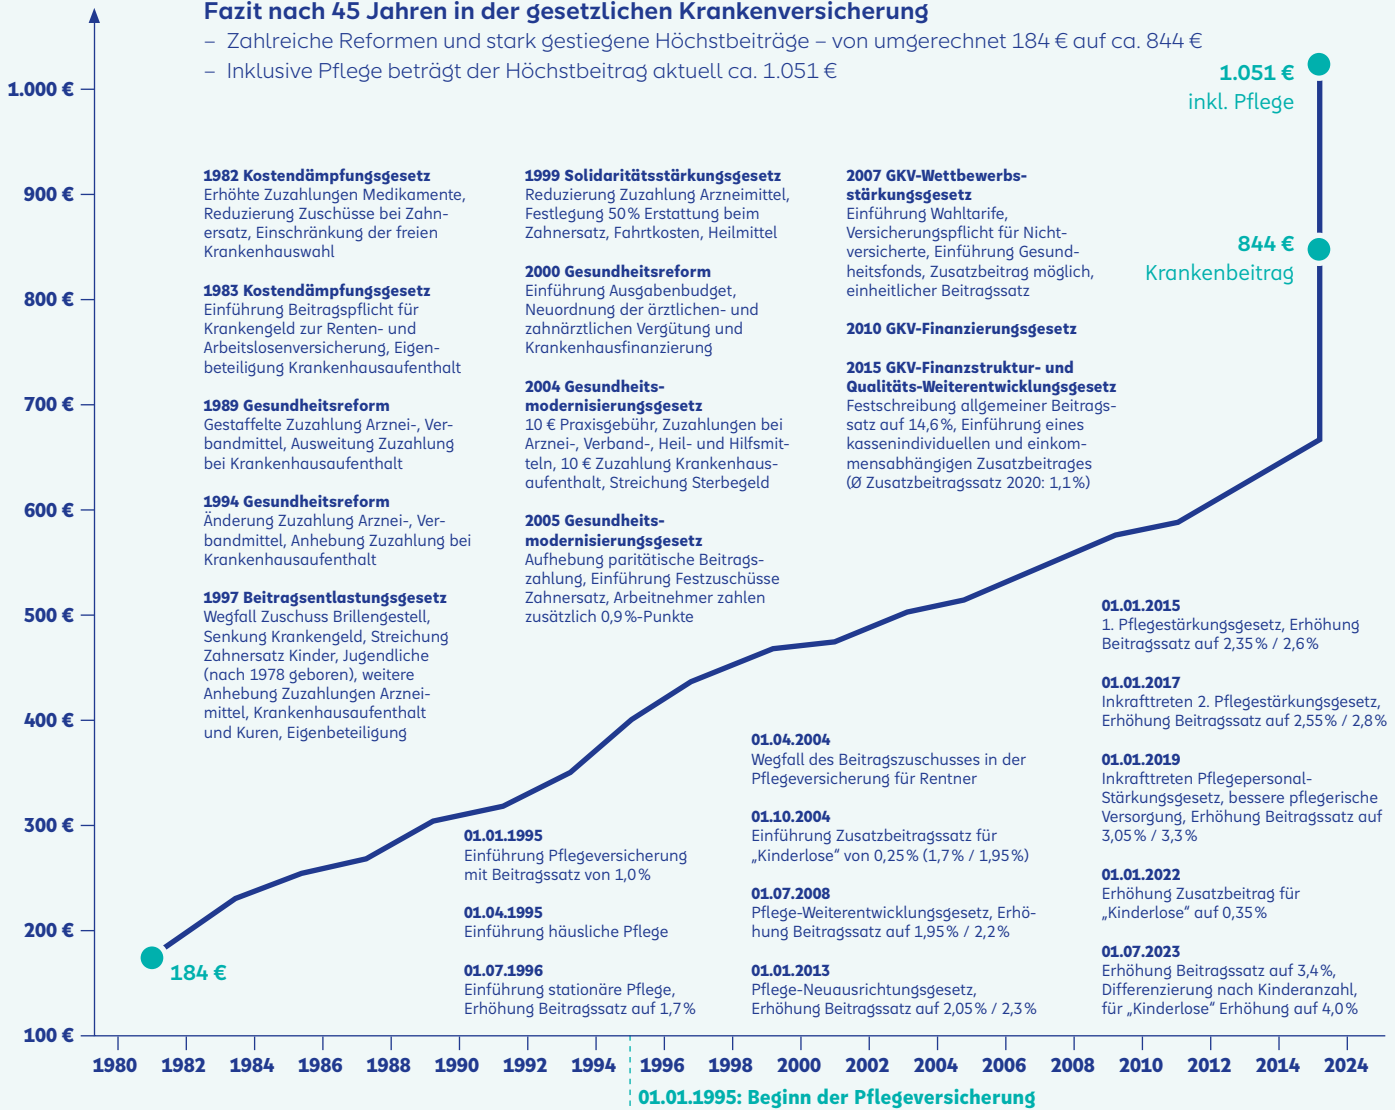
Fazit nach 45 Jahren in der gesetzlichen Krankenversicherung
– Zahlreiche Reformen und stark gestiegene Höchstbeiträge – von umgerechnet 184 € auf ca. 844 €
– Inklusive Pflege beträgt der Höchstbeitrag aktuell ca. 1.051 €

1.051 €
inkl. Pflege

844 €
Krankenbeitrag

1.000 €
900 €
800 €
700 €
600 €
500 €
400 €
300 €
200 €
100 €

1982 Kostendämpfungsgesetz
Erhöhte Zuzahlungen Medikamente, Reduzierung Zuschüsse bei Zahnersatz, Einschränkung der freien Krankenhauswahl

1983 Kostendämpfungsgesetz
Einführung Beitragspflicht für Krankengeld zur Renten- und Arbeitslosenversicherung, Eigenbeteiligung Krankenhausaufenthalt

1989 Gesundheitsreform
Gestaffelte Zuzahlung Arznei-, Verbandmittel, Ausweitung Zuzahlung bei Krankenhausaufenthalt

1994 Gesundheitsreform
Änderung Zuzahlung Arznei-, Verbandmittel, Anhebung Zuzahlung bei Krankenhausaufenthalt

1997 Beitragsentlastungsgesetz
Wegfall Zuschuss Brillengestell, Senkung Krankengeld, Streichung Zahnersatz Kinder, Jugendliche (nach 1978 geboren), weitere Anhebung Zuzahlungen Arzneimittel, Krankenhausaufenthalt und Kuren, Eigenbeteiligung

1999 Solidaritätsstärkungsgesetz
Reduzierung Zuzahlung Arzneimittel, Festlegung 50 % Erstattung beim Zahnersatz, Fahrtkosten, Heilmittel

2000 Gesundheitsreform
Einführung Ausgabenbudget, Neuordnung der ärztlichen- und zahnärztlichen Vergütung und Krankenhausfinanzierung

2004 Gesundheitsmodernisierungsgesetz
10 € Praxisgebühr, Zuzahlungen bei Arznei-, Verband-, Heil- und Hilfsmitteln, 10 € Zuzahlung Krankenhausaufenthalt, Streichung Sterbegeld

2005 Gesundheitsmodernisierungsgesetz
Aufhebung paritätische Beitragszahlung, Einführung Festzuschüsse Zahnersatz, Arbeitnehmer zahlen zusätzlich 0,9 %-Punkte

2007 GKV-Wettbewerbsstärkungsgesetz
Einführung Wahltarife, Versicherungspflicht für Nichtversicherte, Einführung Gesundheitsfonds, Zusatzbeitrag möglich, einheitlicher Beitragssatz

2010 GKV-Finanzierungsgesetz

2015 GKV-Finanzstruktur- und Qualitäts-Weiterentwicklungsgesetz
Festschreibung allgemeiner Beitragssatz auf 14,6 %, Einführung eines kassenindividuellen und einkommensabhängigen Zusatzbeitrages (Ø Zusatzbeitragssatz 2020: 1,1 %)

01.01.2015
1. Pflegestärkungsgesetz, Erhöhung Beitragssatz auf 2,35 % / 2,6 %

01.01.2017
Inkrafttreten 2. Pflegestärkungsgesetz, Erhöhung Beitragssatz auf 2,55 % / 2,8 %

01.01.2019
Inkrafttreten Pflegepersonal-Stärkungsgesetz, bessere pflegerische Versorgung, Erhöhung Beitragssatz auf 3,05 % / 3,3 %

01.01.2022
Erhöhung Zusatzbeitrag für „Kinderlose“ auf 0,35 %

01.07.2023
Erhöhung Beitragssatz auf 3,4 %, Differenzierung nach Kinderanzahl, für „Kinderlose“ Erhöhung auf 4,0 %

01.04.2004
Wegfall des Beitragszuschusses in der Pflegeversicherung für Rentner

01.10.2004
Einführung Zusatzbeitragssatz für „Kinderlose“ von 0,25 % (1,7 % / 1,95 %)

01.07.2008
Pflege-Weiterentwicklungsgesetz, Erhöhung Beitragssatz auf 1,95 % / 2,2 %

01.01.2013
Pflege-Neuausrichtungsgesetz, Erhöhung Beitragssatz auf 2,05 % / 2,3 %

01.01.1995
Einführung Pflegeversicherung mit Beitragssatz von 1,0 %

01.04.1995
Einführung häusliche Pflege

01.07.1996
Einführung stationäre Pflege, Erhöhung Beitragssatz auf 1,7 %

184 €

1980 1982 1984 1986 1988 1990 1992 1994 1996 1998 2000 2002 2004 2006 2008 2010 2012 2014 2024

01.01.1995: Beginn der Pflegeversicherung